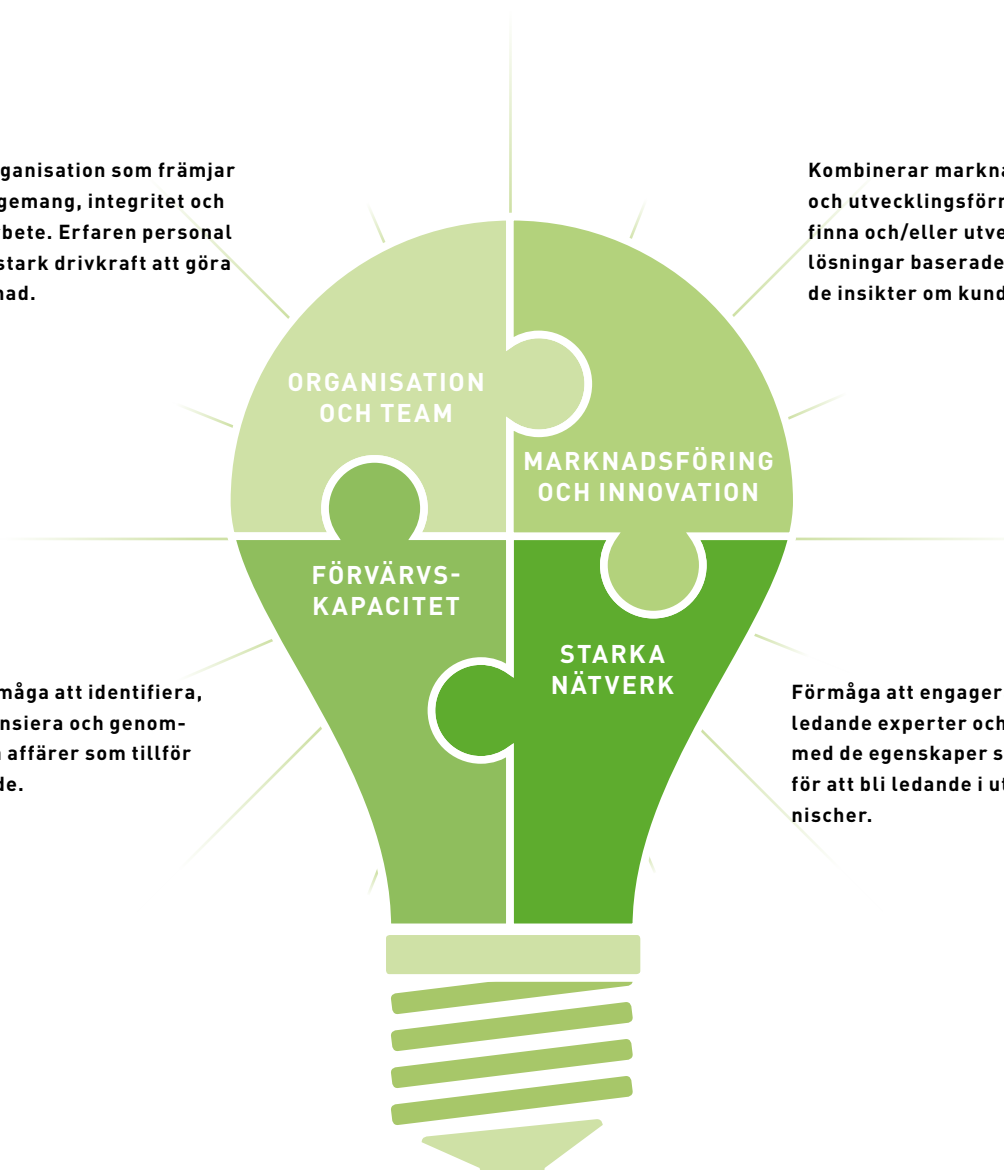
ganisation som främjar gemang, integritet och bete. Erfaren personal stark drivkraft att göra nad.

Kombinerar markna och utvecklingsförm finna och/eller utve lösningar baserade de insikter om kund

ORGANISATION OCH TEAM

MARKNADSFÖRING OCH INNOVATION

FÖRVÄRVS-KAPACITET

STARKA NÄTVERK

rmåga att identifiera, nsiera och genom- affärer som tillför de.

Förmåga att engager ledande experter och med de egenskaper s för att bli ledande i u nischer.